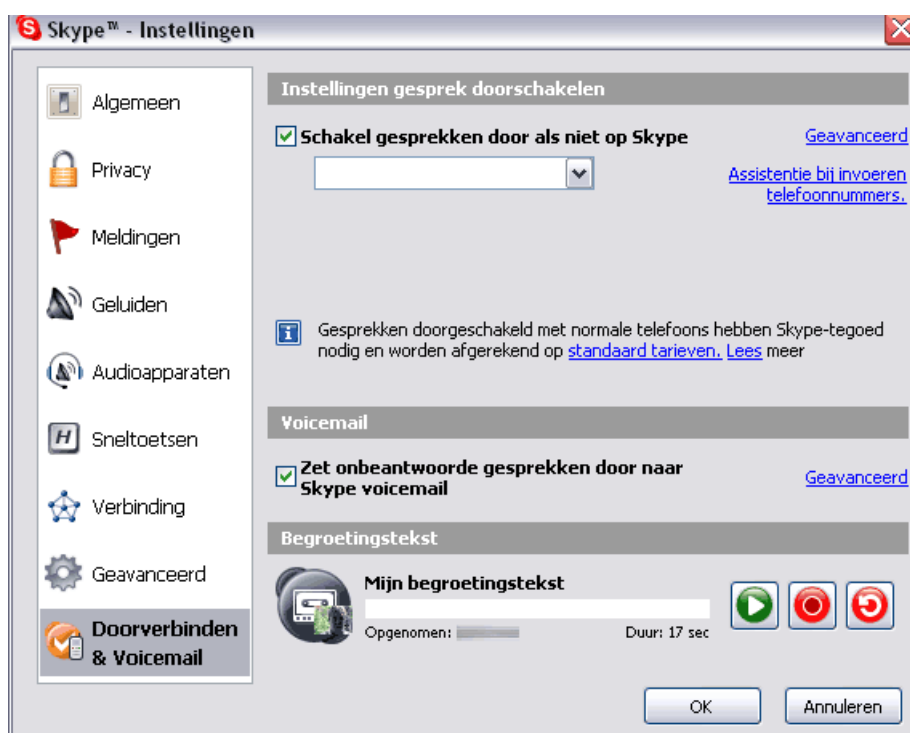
Skype™ - Instellingen

Algemeen

Privacy

Meldingen

Geluiden

Audioapparaten

Sneltoetsen

Verbinding

Geavanceerd

Doorverbinden & Voicemail

Instellingen gesprek doorschakelen

Schakel gesprekken door als niet op Skype

Geavanceerd

Assistentie bij invoeren telefoonnummers.

Gesprekken doorgeschakeld met normale telefoons hebben Skype-tegoed nodig en worden afgerekend op standaard tarieven. Lees meer

Voicemail

Zet onbeantwoorde gesprekken door naar Skype voicemail

Geavanceerd

Begroetingstekst

Mijn begroetingstekst

Opgenomen: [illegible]

Duur: 17 sec

OK

Annuleren